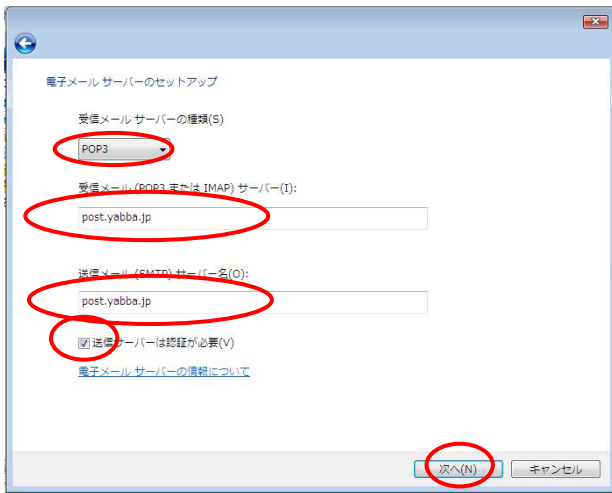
電子メール サーバーのセットアップ

受信メール サーバーの種類(S)

POP3

受信メール (POP3 または IMAP) サーバー(I):

post.yabba.jp

送信メール (SMTP) サーバー名(O):

post.yabba.jp

送信サーバーは認証が必要(V)

電子メール サーバーの情報について

次へ(N)

キャンセル